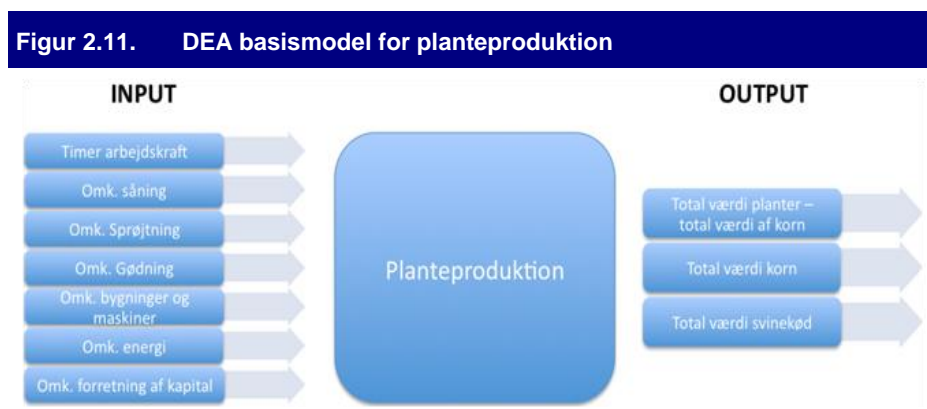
Figur 2.11. DEA basismodel for planteproduktion

INPUT

Timer arbejdskraft

Omk. såning

Omk. Sprøjtning

Omk. Gødning

Omk. bygninger og maskiner

Omk. energi

Omk. forretning af kapital

Planteproduktion

OUTPUT

Total værdi planter – total værdi af korn

Total værdi korn

Total værdi svinekød